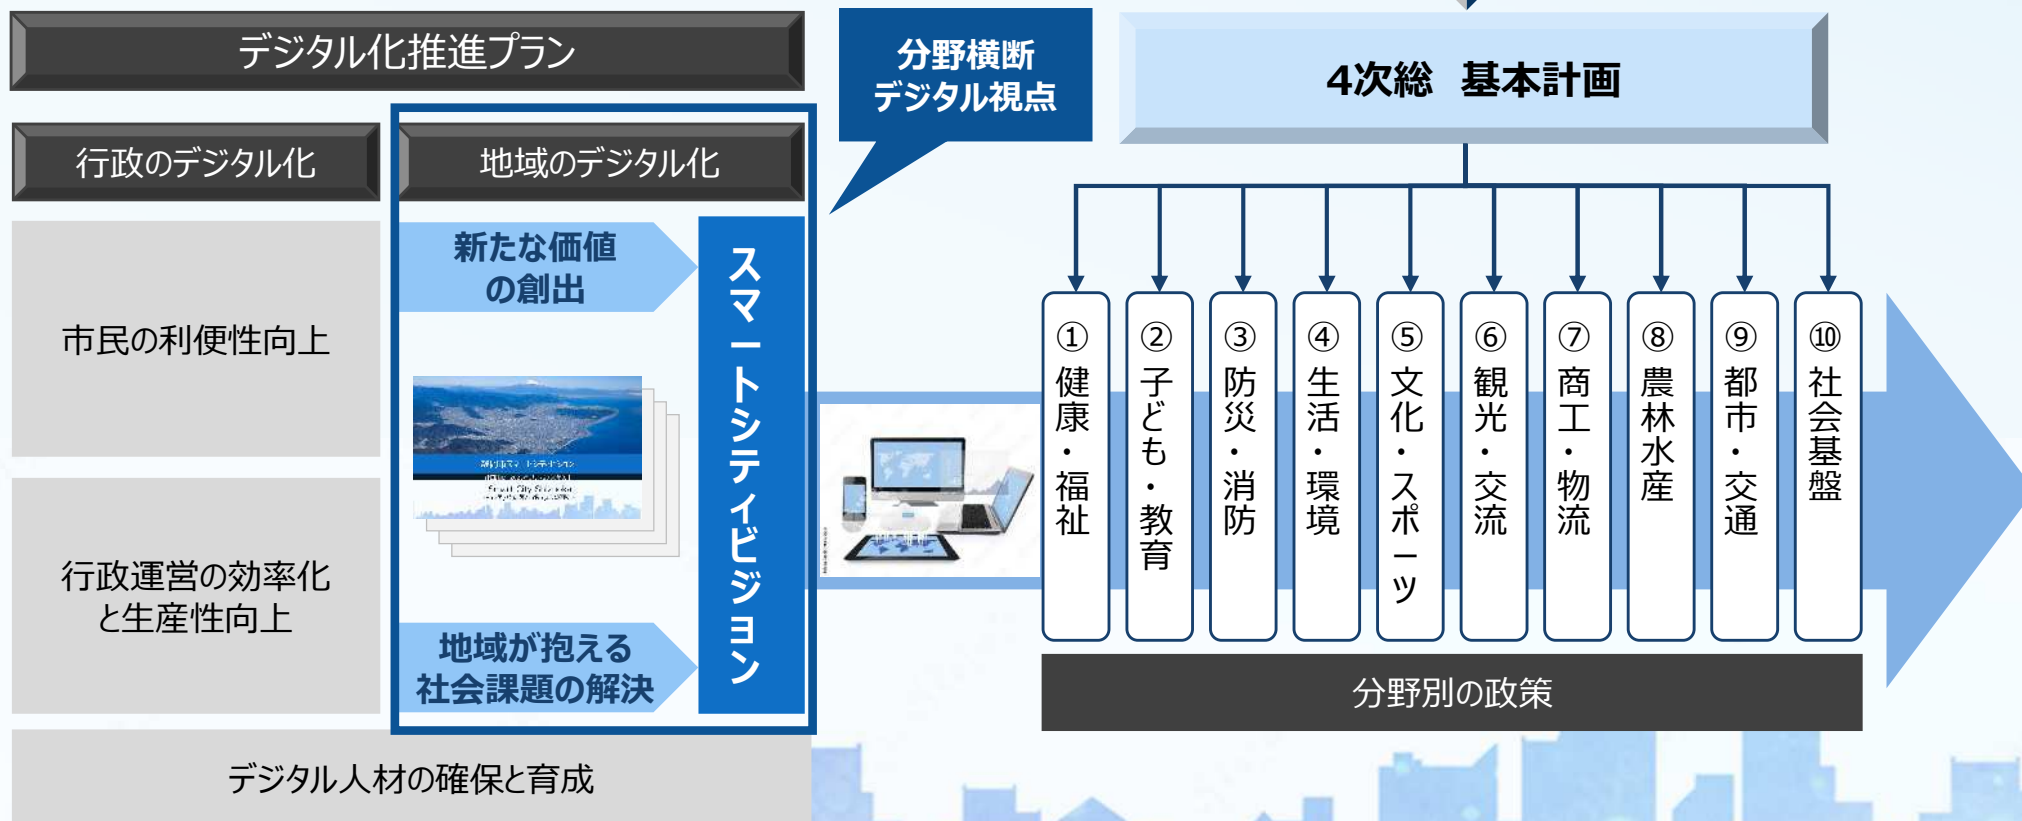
デジタル化推進プラン

行政のデジタル化

地域のデジタル化

市民の利便性向上

行政運営の効率化と生産性向上

新たな価値の創出

地域が抱える社会課題の解決

スマートシティビジョン

デジタル人材の確保と育成

分野横断デジタル視点

4次総　基本計画

①健康・福祉

②子ども・教育

③防災・消防

④生活・環境

⑤文化・スポーツ

⑥観光・交流

⑦商工・物流

⑧農林水産

⑨都市・交通

⑩社会基盤

分野別の政策